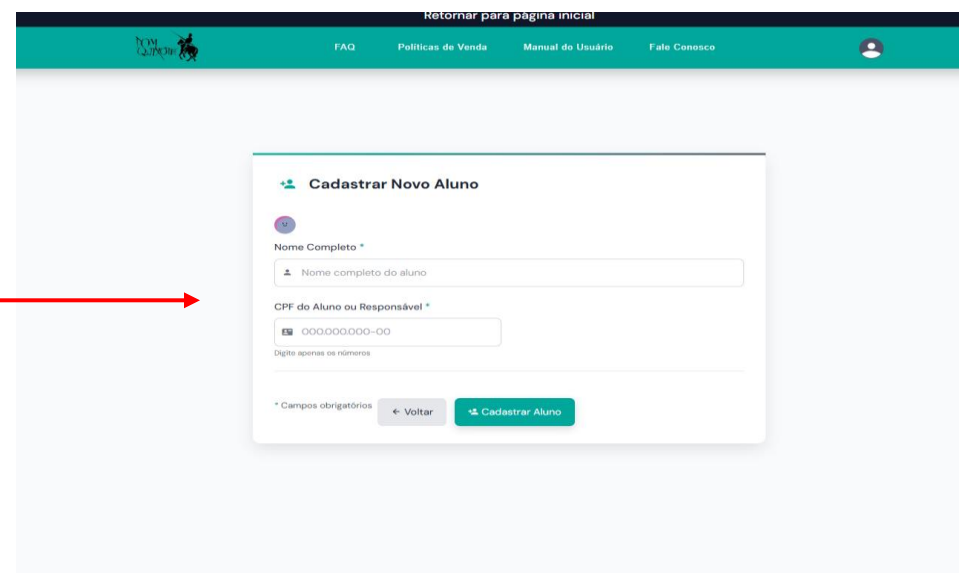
Retornar para página inicial

DOM QUIXOTE

FAQ Políticas de Venda Manual do Usuário Fale Conosco

Cadastrar Novo Aluno

Nome Completo *

Nome completo do aluno

CPF do Aluno ou Responsável *

000.000.000-00

Digite apenas os números

* Campos obrigatórios

← Voltar

Cadastrar Aluno